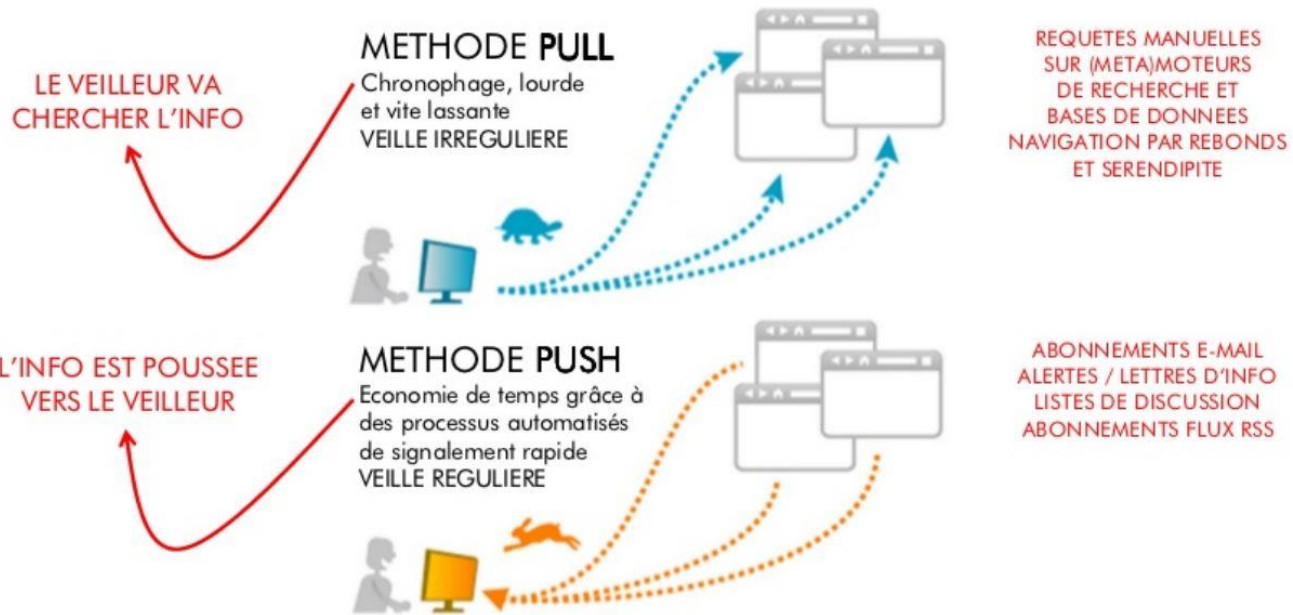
LE VEILLEUR VA CHERCHER L'INFO

METHODE PULL
Chronophage, lourde et vite lassante
VEILLE IRREGULIERE

REQUETES MANUELLES SUR (META)MOTEURS DE RECHERCHE ET BASES DE DONNEES NAVIGATION PAR REBONDS ET SERENDIPITE

L'INFO EST POUSSEE VERS LE VEILLEUR

METHODE PUSH
Economie de temps grâce à des processus automatisés de signalement rapide
VEILLE REGULIERE

ABONNEMENTS E-MAIL ALERTES / LETTRES D'INFO LISTES DE DISCUSSION ABONNEMENTS FLUX RSS